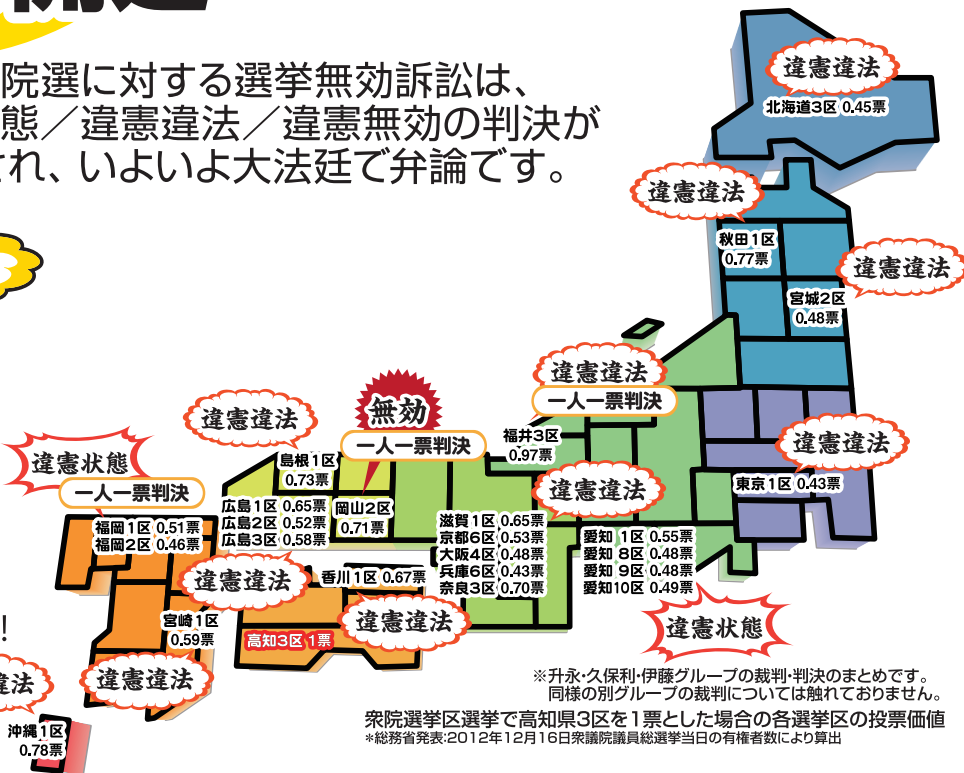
院選に対する選挙無効訴訟は、
態／違憲違法／違憲無効の判決が
れ、いよいよ大法廷で弁論です。

違憲違法
北海道3区 0.45票

違憲違法
秋田1区 0.77票

違憲違法
宮城2区 0.48票

違憲違法
一人一票判決
福井3区 0.97票

無効
一人一票判決

違憲違法
島根1区 0.73票

違憲状態
一人一票判決
福岡1区 0.51票
福岡2区 0.46票

広島1区 0.65票
広島2区 0.52票
広島3区 0.58票
岡山2区 0.71票

違憲違法

違憲違法
東京1区 0.43票

滋賀1区 0.65票
京都6区 0.53票
大阪4区 0.48票
兵庫6区 0.43票
奈良3区 0.70票

愛知 1区 0.55票
愛知 8区 0.48票
愛知 9区 0.48票
愛知10区 0.49票

違憲違法
香川1区 0.67票

宮崎1区 0.59票

違憲違法
高知3区 1票

違憲状態

違憲違法

違法

沖縄1区 0.78票

!

※升永・久保利・伊藤グループの裁判・判決のまとめです。
同様の別グループの裁判については触れておりません。

衆院選挙区選挙で高知県3区を1票とした場合の各選挙区の投票価値
※総務省発表:2012年12月16日衆議院議員総選挙当日の有権者数により算出